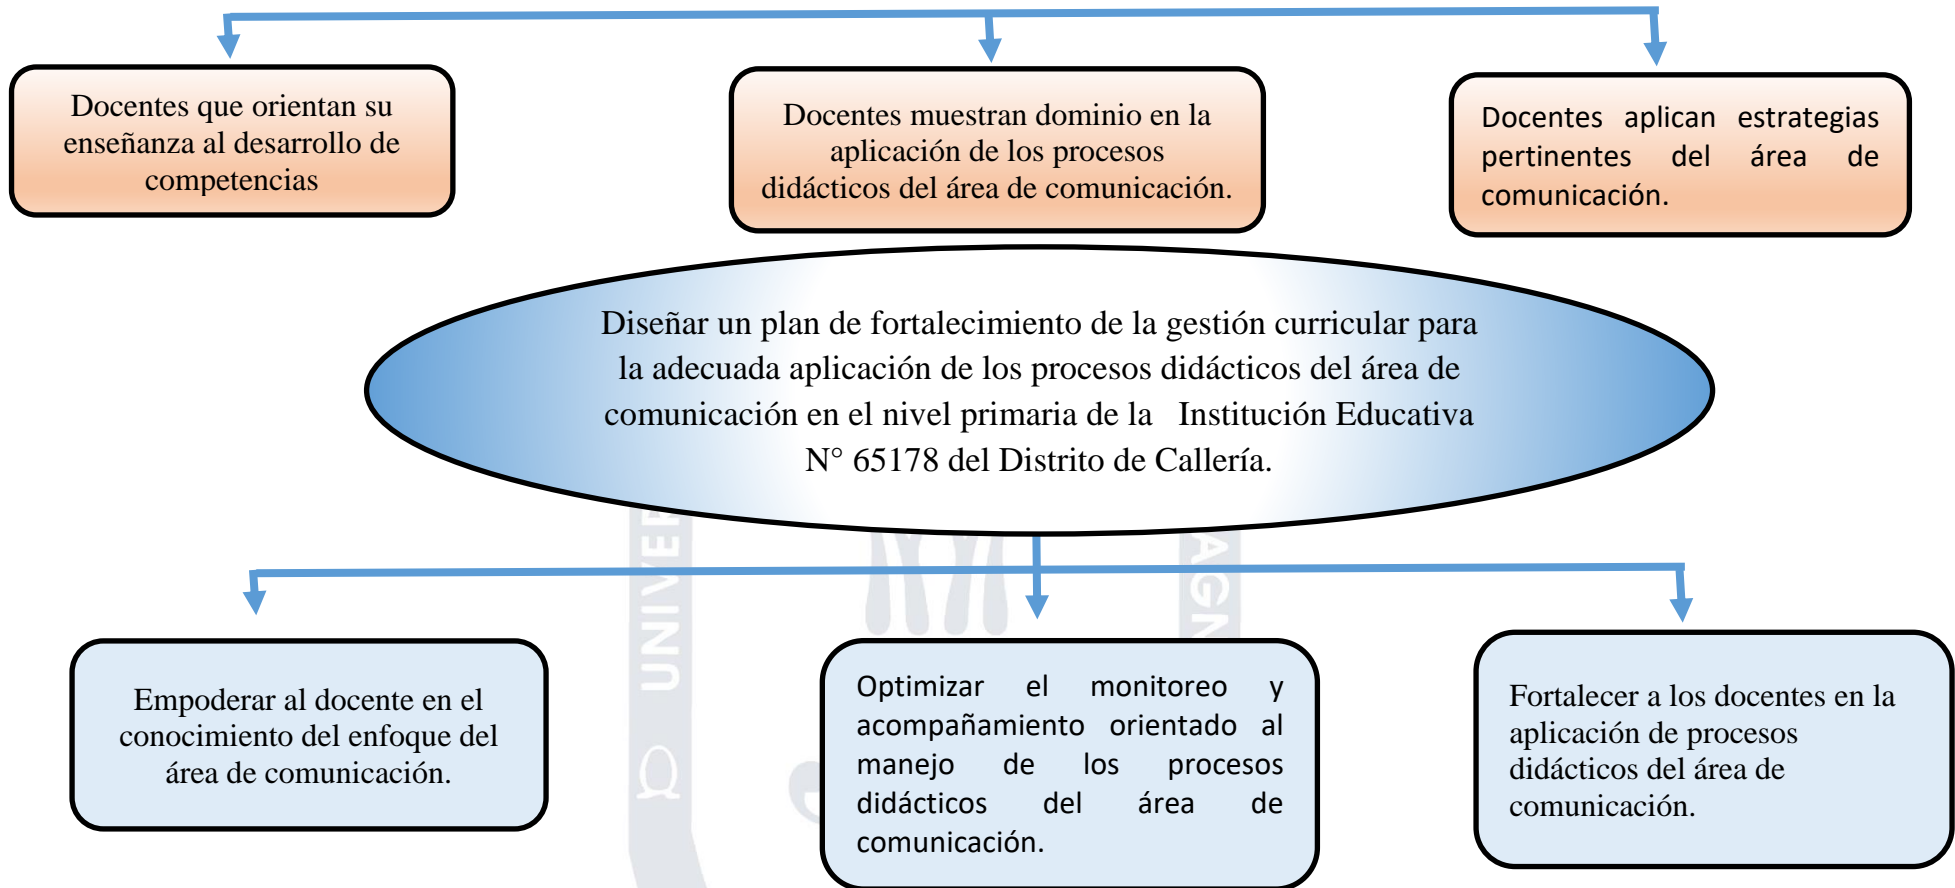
Docentes que orientan su enseñanza al desarrollo de competencias

Docentes muestran dominio en la aplicación de los procesos didácticos del área de comunicación.

Docentes aplican estrategias pertinentes del área de comunicación.

Diseñar un plan de fortalecimiento de la gestión curricular para la adecuada aplicación de los procesos didácticos del área de comunicación en el nivel primaria de la Institución Educativa N° 65178 del Distrito de Callería.

Empoderar al docente en el conocimiento del enfoque del área de comunicación.

Optimizar el monitoreo y acompañamiento orientado al manejo de los procesos didácticos del área de comunicación.

Fortalecer a los docentes en la aplicación de procesos didácticos del área de comunicación.